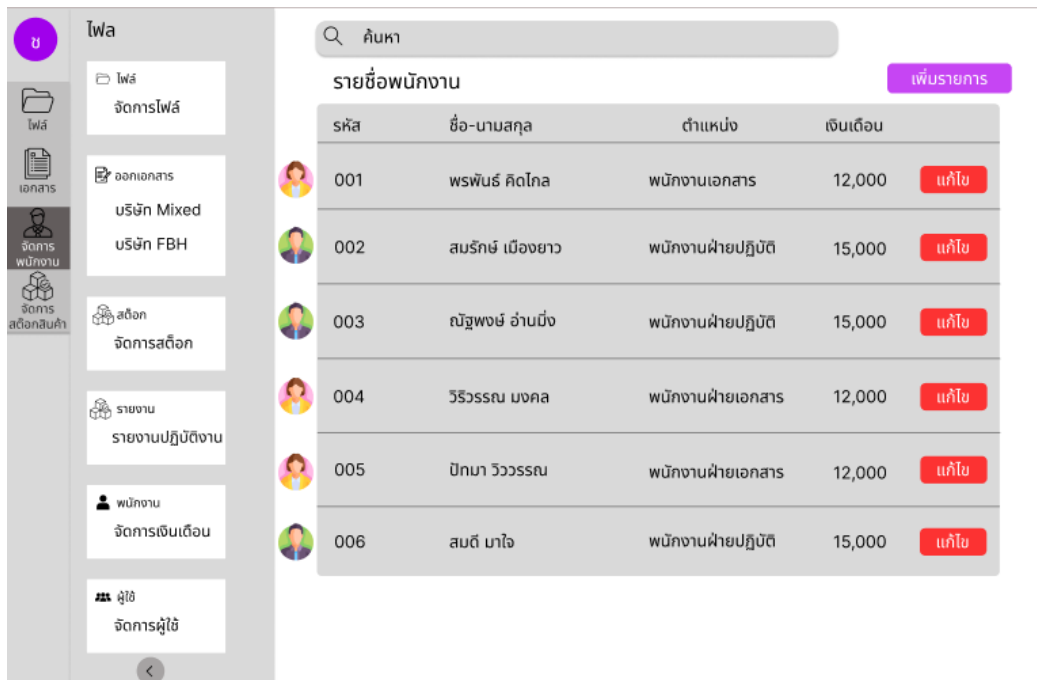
ช

ไฟล์

เอกสาร

จัดการพนักงาน

จัดการสต็อกสินค้า

ไฟล

ไฟล์
จัดการไฟล์

ออกเอกสาร
บริษัท Mixed
บริษัท FBH

สต็อก
จัดการสต็อก

รายงาน
รายงานปฏิบัติงาน

พนักงาน
จัดการเงินเดือน

ผู้ใช้
จัดการผู้ใช้

ค้นหา

รายชื่อพนักงาน

เพิ่มรายการ

| รหัส | ชื่อ-นามสกุล | ตำแหน่ง | เงินเดือน | |
|---|---|---|---|---|
| 001 | พรพันธ์ คิดไกล | พนักงานเอกสาร | 12,000 | แก้ไข |
| 002 | สมรักษ์ เมืองยาว | พนักงานฝ่ายปฏิบัติ | 15,000 | แก้ไข |
| 003 | ณัฐพงษ์ อ่านมิ่ง | พนักงานฝ่ายปฏิบัติ | 15,000 | แก้ไข |
| 004 | วิริวรรณ มงคล | พนักงานฝ่ายเอกสาร | 12,000 | แก้ไข |
| 005 | ปัทมา วิววรรณ | พนักงานฝ่ายเอกสาร | 12,000 | แก้ไข |
| 006 | สมดี มาใจ | พนักงานฝ่ายปฏิบัติ | 15,000 | แก้ไข |